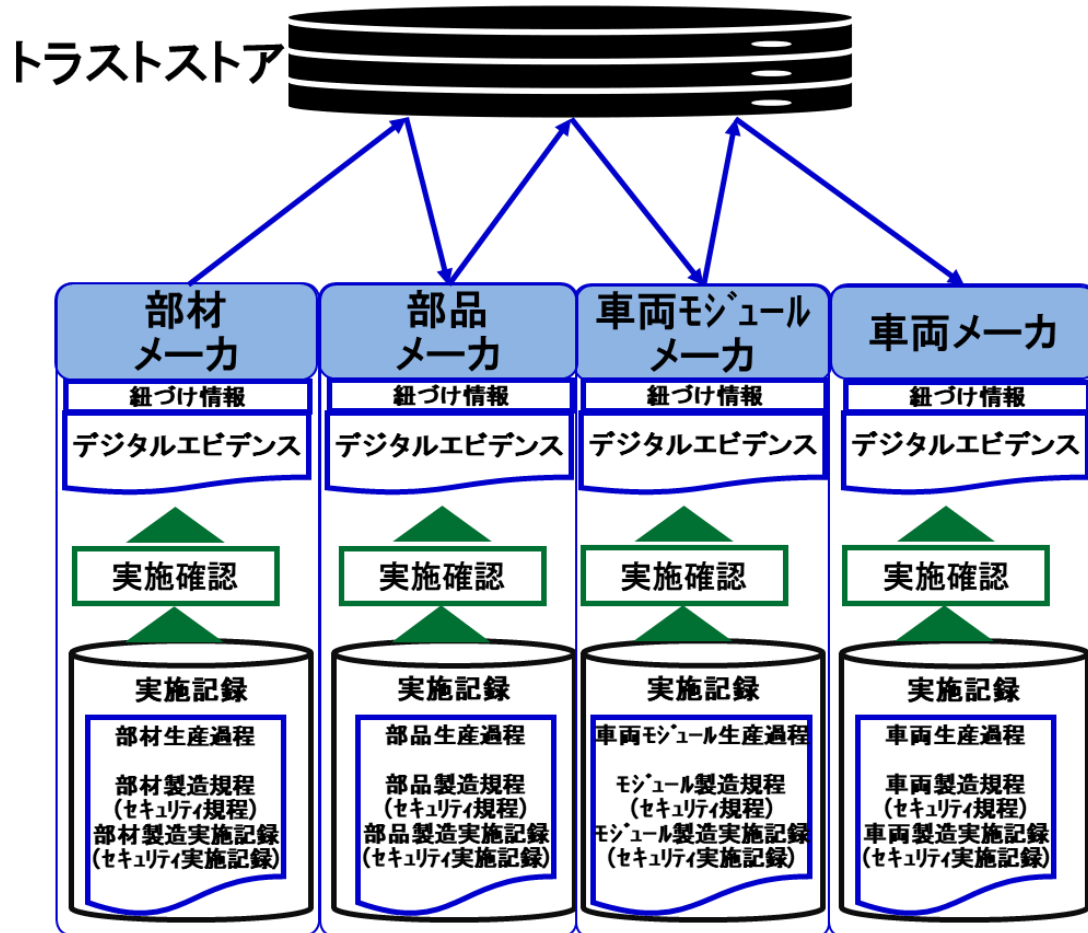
トラストストア

部材メーカ

紐づけ情報

デジタルエビデンス

実施確認

実施記録

部材生産過程

部材製造規程
(セキュリティ規程)
部材製造実施記録
(セキュリティ実施記録)

部品メーカ

紐づけ情報

デジタルエビデンス

実施確認

実施記録

部品生産過程

部品製造規程
(セキュリティ規程)
部品製造実施記録
(セキュリティ実施記録)

車両モジュールメーカ

紐づけ情報

デジタルエビデンス

実施確認

実施記録

車両モジュール生産過程

モジュール製造規程
(セキュリティ規程)
モジュール製造実施記録
(セキュリティ実施記録)

車両メーカ

紐づけ情報

デジタルエビデンス

実施確認

実施記録

車両生産過程

車両製造規程
(セキュリティ規程)
車両製造実施記録
(セキュリティ実施記録)